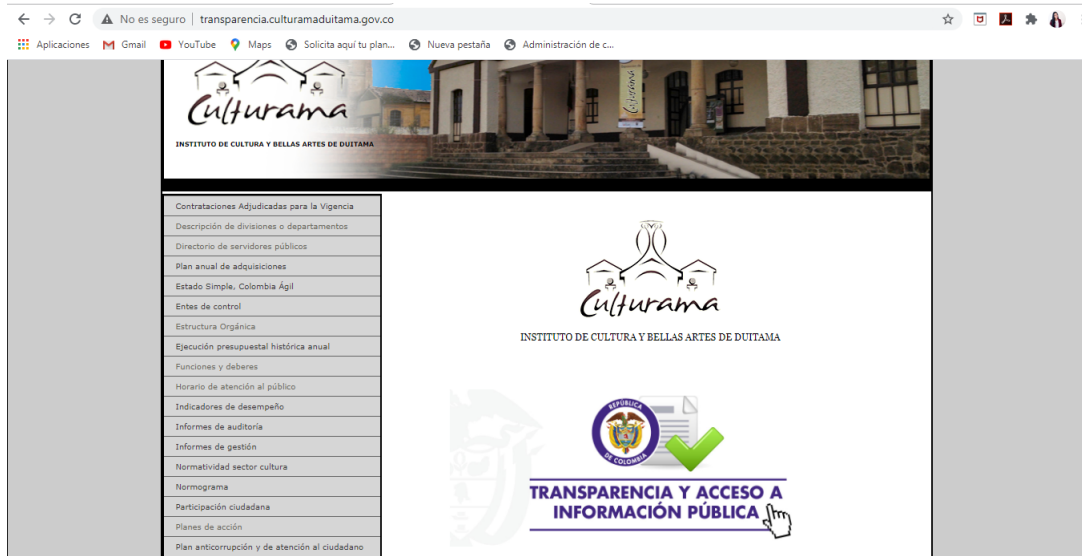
No es seguro | transparencia.culturamaduitama.gov.co

Aplicaciones Gmail YouTube Maps Solicita aquí tu plan... Nueva pestaña Administración de c...

Culturama
INSTITUTO DE CULTURA Y BELLAS ARTES DE DUITAMA

Culturama

Contrataciones Adjudicadas para la Vigencia
Descripción de divisiones o departamentos
Directorio de servidores públicos
Plan anual de adquisiciones
Estado Simple, Colombia Ágil
Entes de control
Estructura Orgánica
Ejecución presupuestal histórica anual
Funciones y deberes
Horario de atención al público
Indicadores de desempeño
Informes de auditoría
Informes de gestión
Normatividad sector cultura
Normograma
Participación ciudadana
Planes de acción
Plan anticorrupción y de atención al ciudadano

Culturama
INSTITUTO DE CULTURA Y BELLAS ARTES DE DUITAMA

REPÚBLICA DE COLOMBIA

TRANSPARENCIA Y ACCESO A INFORMACIÓN PÚBLICA